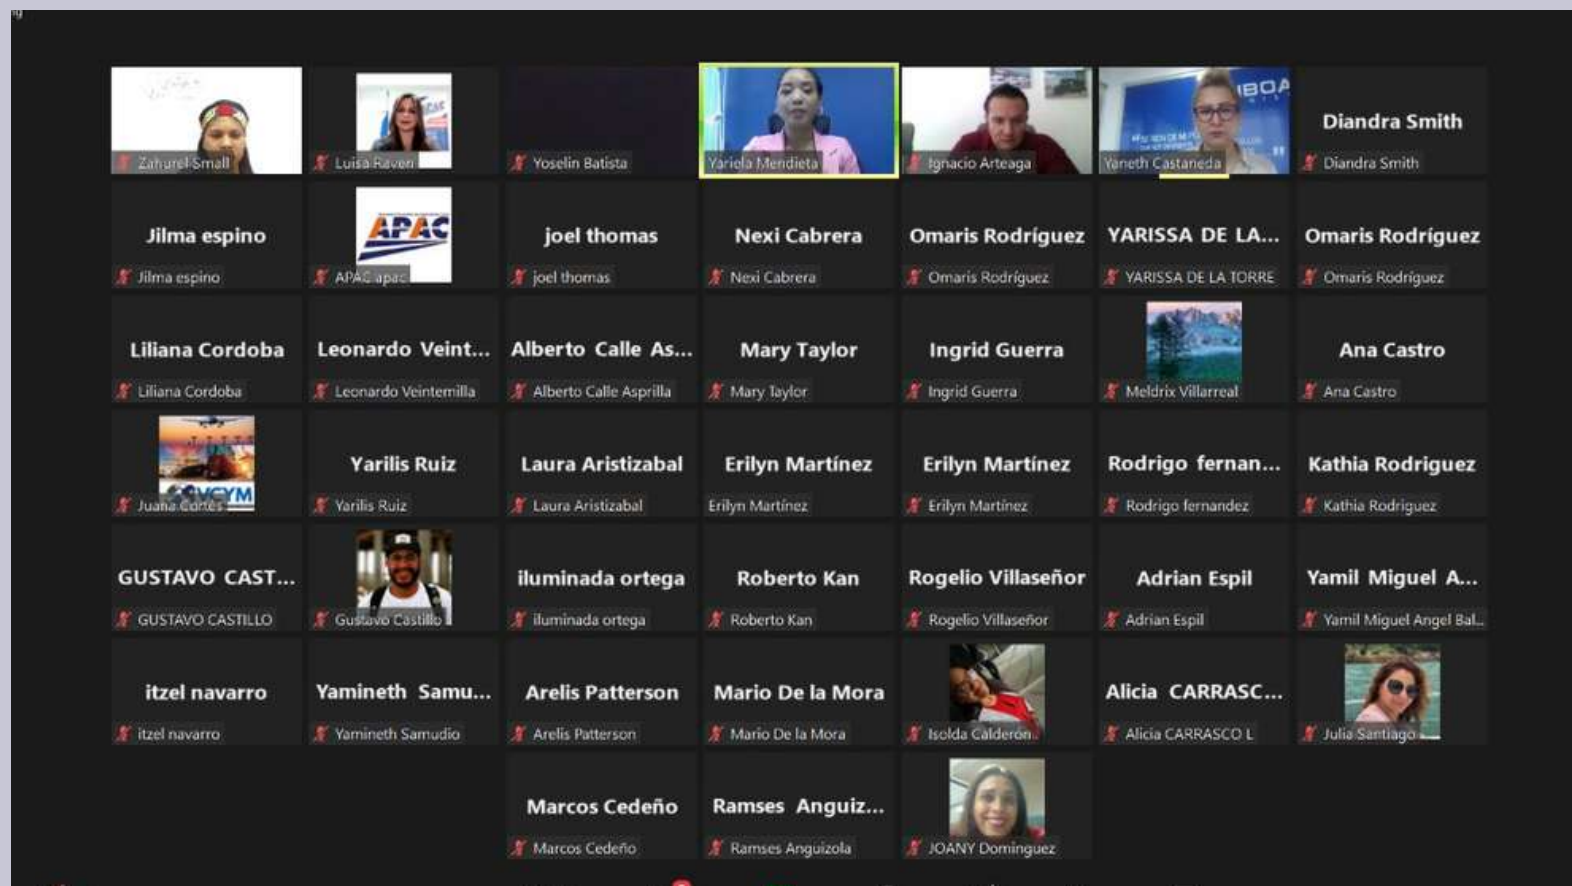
Zahurel Small

Luisa Raven

Yoselin Batista

Yariela Mendieta

Ignacio Arteaga

IBOA

Yaneth Castaneda

Diandra Smith
Diandra Smith

Jilma espino
Jilma espino

APAC
APAC apac

joel thomas
joel thomas

Nexi Cabrera
Nexi Cabrera

Omaris Rodríguez
Omaris Rodríguez

YARISSA DE LA...
YARISSA DE LA TORRE

Omaris Rodriguez
Omaris Rodriguez

Liliana Cordoba
Liliana Cordoba

Leonardo Veint...
Leonardo Veintemilla

Alberto Calle As...
Alberto Calle Asprilla

Mary Taylor
Mary Taylor

Ingrid Guerra
Ingrid Guerra

Meldrix Villarreal

Ana Castro
Ana Castro

CYM
Juana Cortes

Yarilis Ruiz
Yarilis Ruiz

Laura Aristizabal
Laura Aristizabal

Erilyn Martínez
Erilyn Martinez

Erilyn Martínez
Erilyn Martinez

Rodrigo fernan...
Rodrigo fernandez

Kathia Rodriguez
Kathia Rodriguez

GUSTAVO CAST...
GUSTAVO CASTILLO

Gustavo Castillo

iluminada ortega
iluminada ortega

Roberto Kan
Roberto Kan

Rogelio Villaseñor
Rogelio Villaseñor

Adrian Espil
Adrian Espil

Yamil Miguel A...
Yamil Miguel Angel Bal...

itzel navarro
itzel navarro

Yamineth Samu...
Yamineth Samudio

Arelis Patterson
Arelis Patterson

Mario De la Mora
Mario De la Mora

Isolda Calderon

Alicia CARRASC...
Alicia CARRASCO L

Julia Santiago

Marcos Cedeño
Marcos Cedeño

Ramses Anguiz...
Ramses Anguizola

JOANY Dominguez